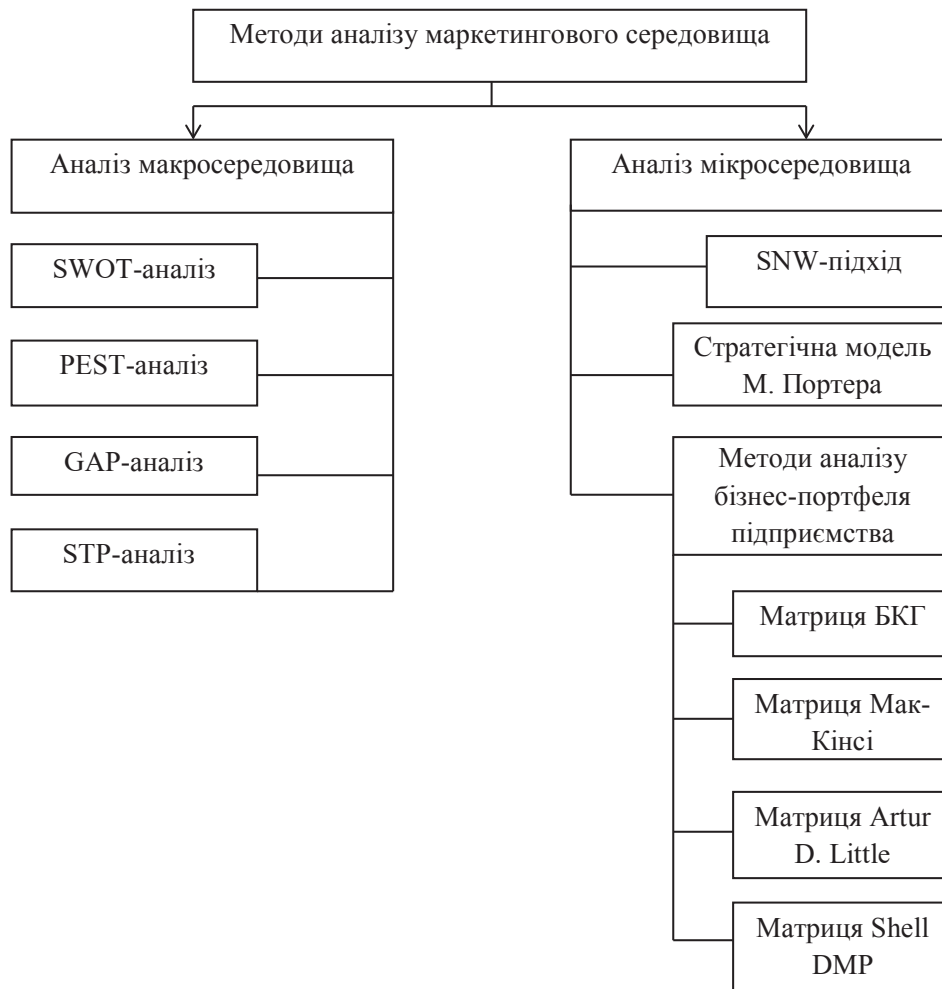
Методи аналізу маркетингового середовища

Аналіз макросередовища

SWOT-аналіз

PEST-аналіз

GAP-аналіз

STP-аналіз

Аналіз мікросередовища

SNW-підхід

Стратегічна модель М. Портера

Методи аналізу бізнес-портфеля підприємства

Матриця БКГ

Матриця Мак-Кінсі

Матриця Artur D. Little

Матриця Shell DMP